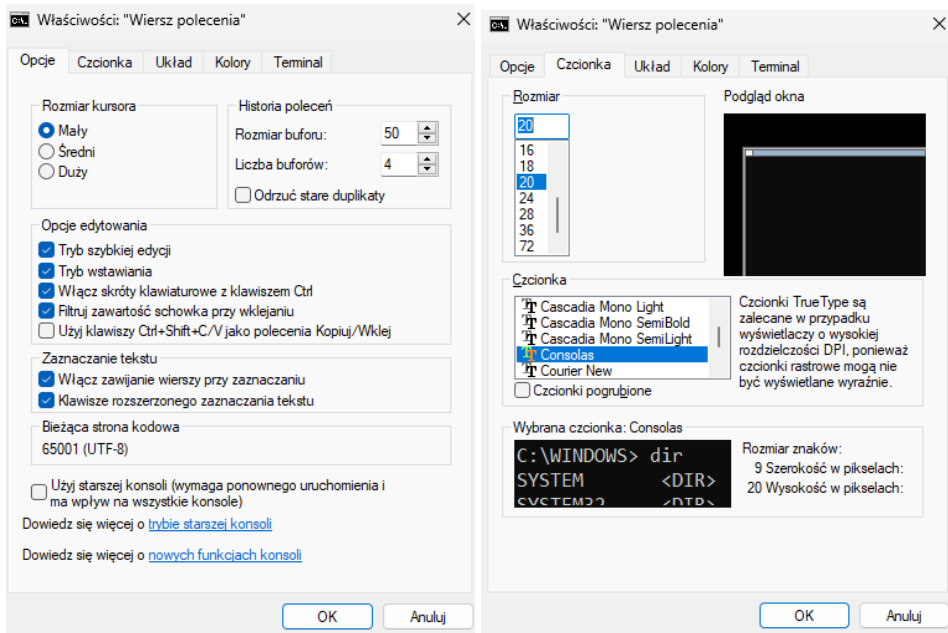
Właściwości: "Wiersz polecenia"

Opcje | Czcionka | Układ | Kolory | Terminal

Rozmiar kursora
Mały
Średni
Duży

Historia poleceń
Rozmiar buforu: 50
Liczba buforów: 4
Odrzuć stare duplikaty

Opcje edytowania
Tryb szybkiej edycji
Tryb wstawiania
Włącz skróty klawiaturowe z klawiszem Ctrl
Filtruj zawartość schowka przy wklejaniu
Użyj klawiszy Ctrl+Shift+C/V jako polecenia Kopiuj/Wklej

Zaznaczanie tekstu
Włącz zawijanie wierszy przy zaznaczaniu
Klawisze rozszerzonego zaznaczania tekstu

Bieżąca strona kodowa
65001 (UTF-8)

Użyj starszej konsoli (wymaga ponownego uruchomienia i ma wpływ na wszystkie konsole)

Dowiedz się więcej o trybie starszej konsoli

Dowiedz się więcej o nowych funkcjach konsoli

OK | Anuluj

Właściwości: "Wiersz polecenia"

Opcje | Czcionka | Układ | Kolory | Terminal

Rozmiar
20
16
18
20
24
28
36
72

Podgląd okna

Czcionka
Cascadia Mono Light
Cascadia Mono SemiBold
Cascadia Mono SemiLight
Consolas
Courier New
Czcionki pogrubione

Czcionki TrueType są zalecane w przypadku wyświetlaczy o wysokiej rozdzielczości DPI, ponieważ czcionki rastrowe mogą nie być wyświetlane wyraźnie.

Wybrana czcionka: Consolas
C:\WINDOWS> dir
SYSTEM <DIR>
SYSTEM32 <DIR>

Rozmiar znaków:
9 Szerokość w pikselach:
20 Wysokość w pikselach:

OK | Anuluj